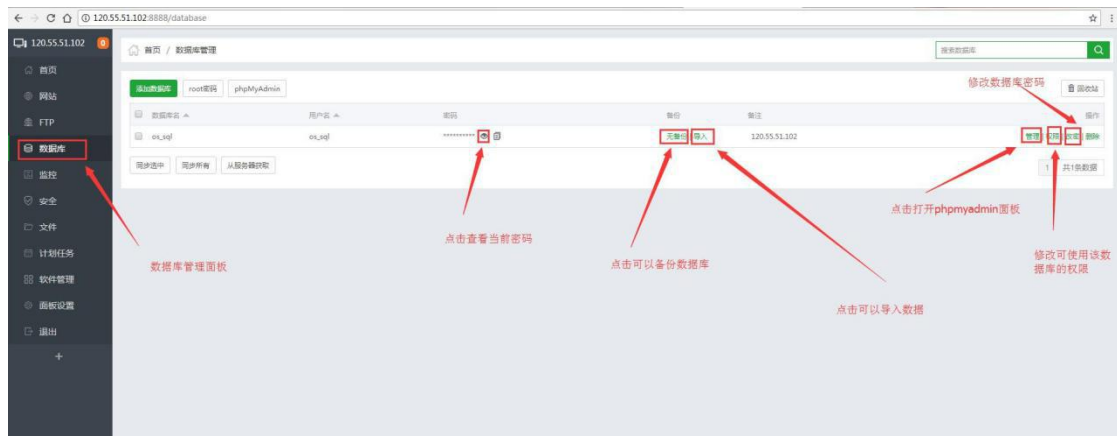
120.55.51.102:8888/database

120.55.51.102 0

首页
网站
FTP
数据库
监控
安全
文件
计划任务
软件管理
面板设置
退出
+

首页 / 数据库管理

搜索数据库

添加数据库 root密码 phpMyAdmin

修改数据库密码

回收站

| 数据库名 | 用户名 | 密码 | 备份 | 备注 | 操作 |
|---|---|---|---|---|---|
| os_sql | os_sql | ********** | 无备份 导入 | 120.55.51.102 | 管理 权限 改密 删除 |

同步选中 同步所有 从服务器获取

1 共1条数据

点击打开phpmyadmin面板

点击查看当前密码

修改可使用该数据库的权限

数据库管理面板

点击可以备份数据库

点击可以导入数据